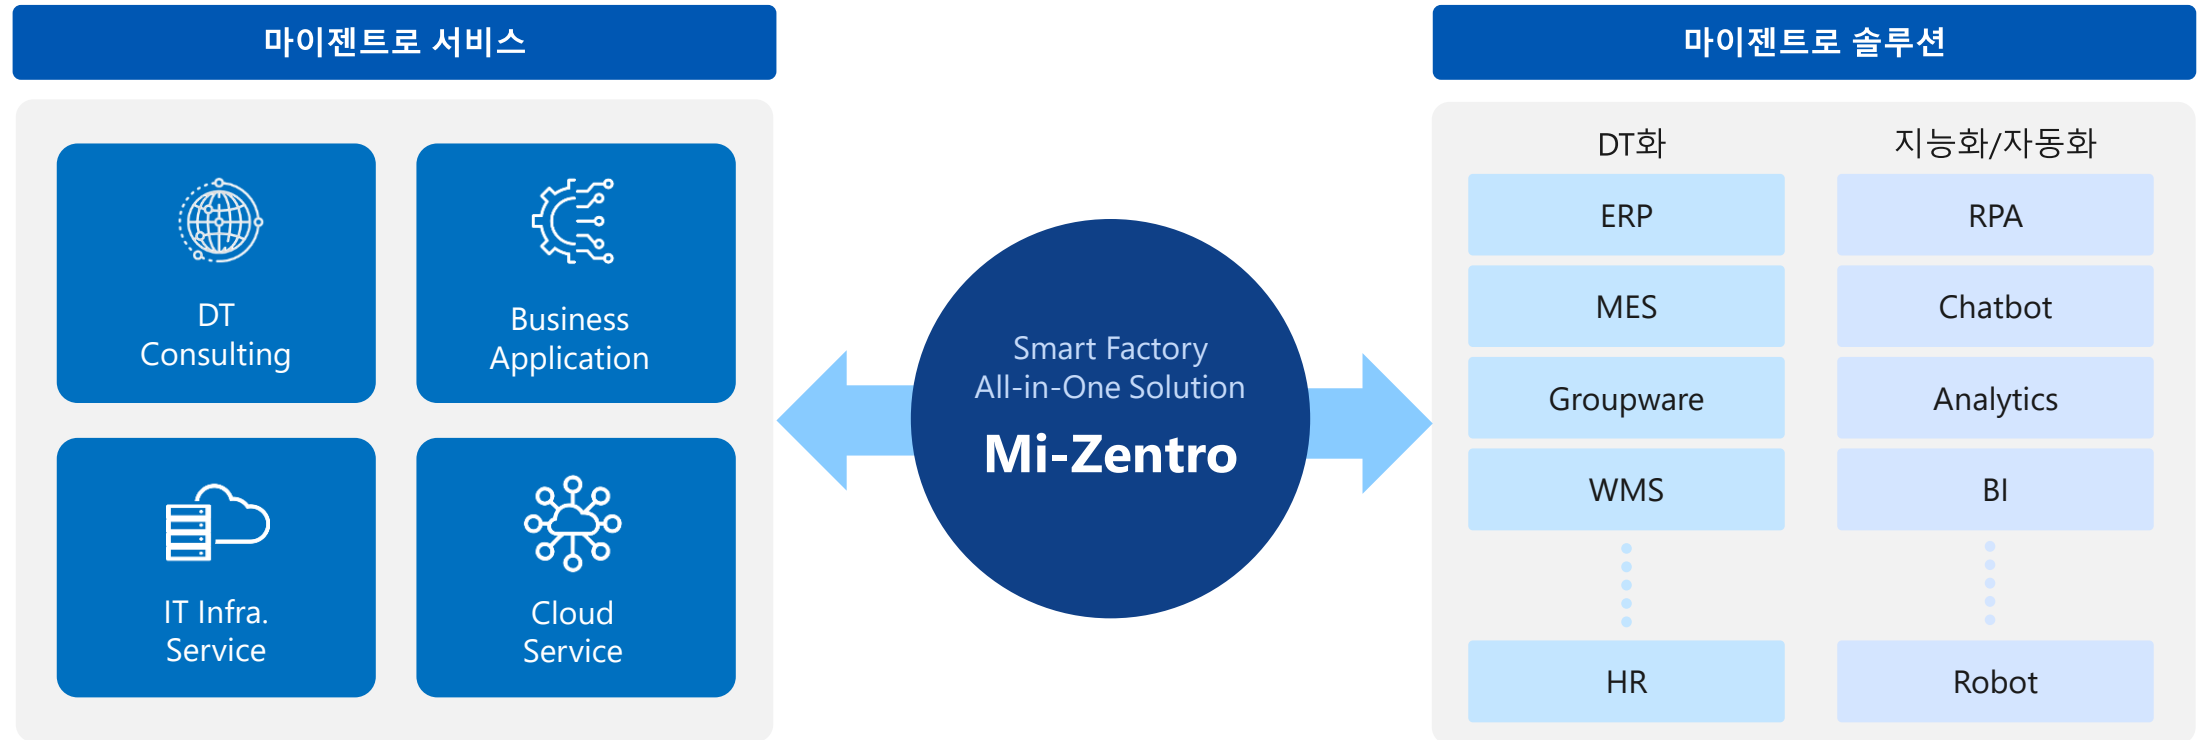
마이젠트로 서비스

DT Consulting

Business Application

IT Infra. Service

Cloud Service

Smart Factory
All-in-One Solution
Mi-Zentro

마이젠트로 솔루션

| DT화 | 지능화/자동화 |
|---|---|
| ERP | RPA |
| MES | Chatbot |
| Groupware | Analytics |
| WMS | BI |
| HR | Robot |